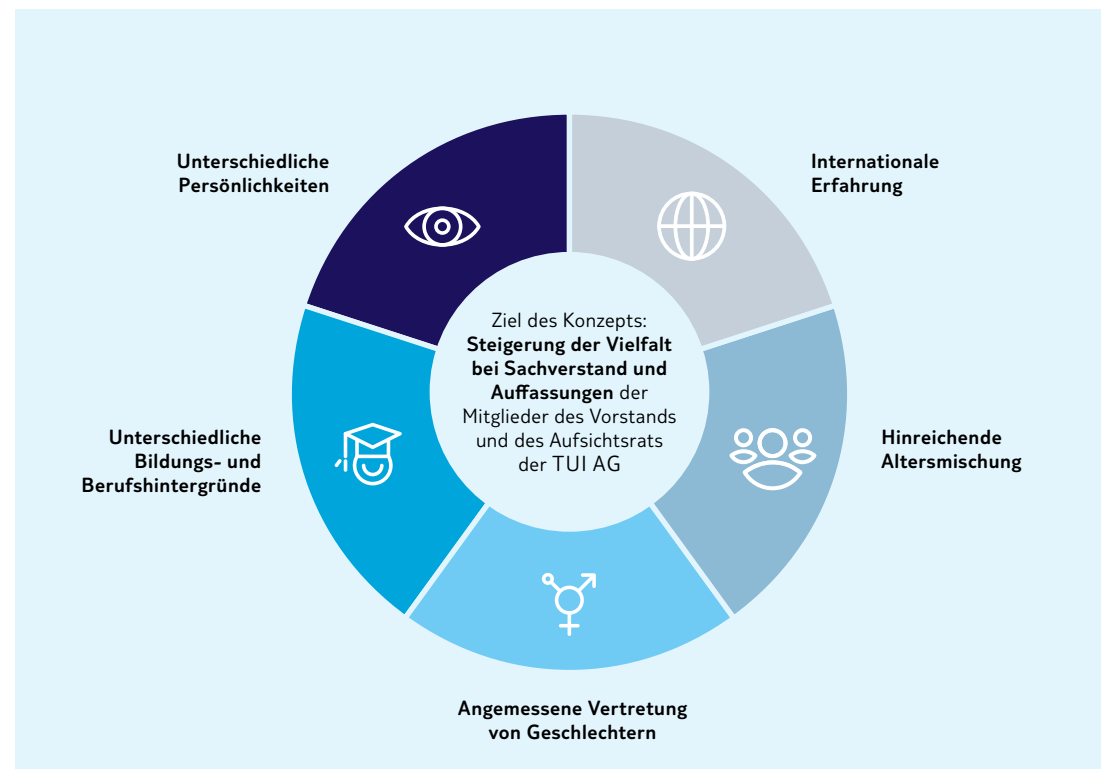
Unterschiedliche Persönlichkeiten

Internationale Erfahrung

Ziel des Konzepts: **Steigerung der Vielfalt bei Sachverstand und Auffassungen** der Mitglieder des Vorstands und des Aufsichtsrats der TUI AG

Unterschiedliche Bildungs- und Berufshintergründe

Hinreichende Altersmischung

Angemessene Vertretung von Geschlechtern